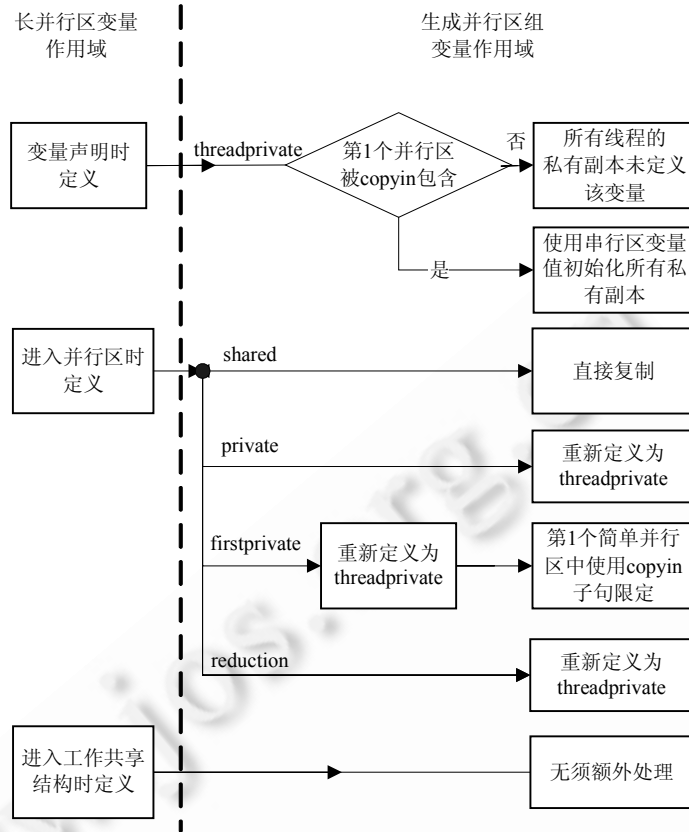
长并行区变量作用域

生成并行区组变量作用域

变量声明时定义

threadprivate

第1个并行区被copyin包含

否

所有线程的私有副本未定义该变量

是

使用串行区变量值初始化所有私有副本

进入并行区时定义

shared

直接复制

private

重新定义为threadprivate

firstprivate

重新定义为threadprivate

第1个简单并行区中使用copyin子句限定

reduction

重新定义为threadprivate

进入工作共享结构时定义

无须额外处理